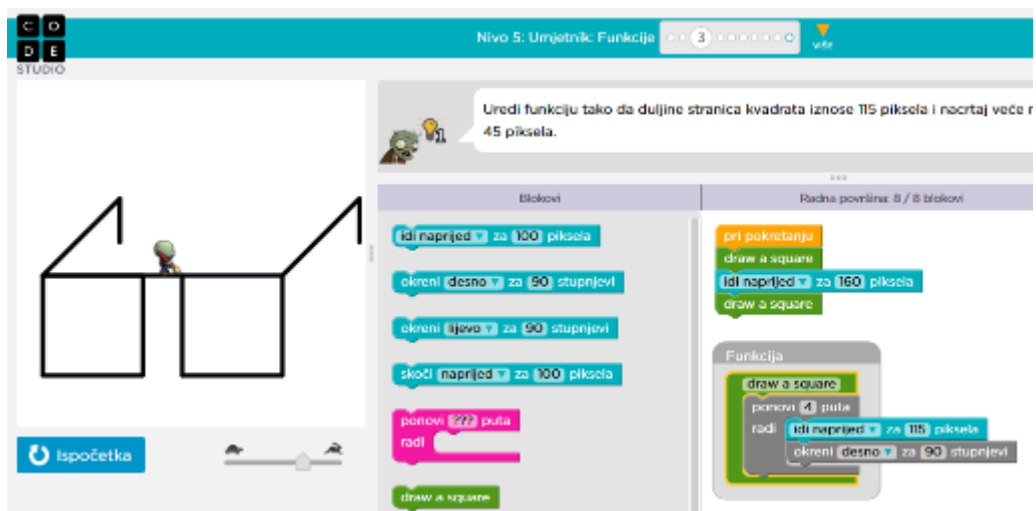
C O
D E
STUDIO

Nivo 5: Umjetnik: Funkcija

3

više

Uredi funkciju tako da duljine stranica kvadrata iznose 115 piksela i nacrtaj veće n
45 piksela.

Ispočetka

Blokovi

idi naprijed za 100 piksela

okreni desno za 90 stupnjevi

okreni lijevo za 90 stupnjevi

skoči naprijed za 100 piksela

ponovi ??? puta
radi

draw a square

Radna površina: 8 / 8 blokovi

pri pokretanju
draw a square
idi naprijed za 160 piksela
draw a square

Funkcija
draw a square
ponovi 4 puta
radi
idi naprijed za 115 piksela
okreni desno za 90 stupnjevi